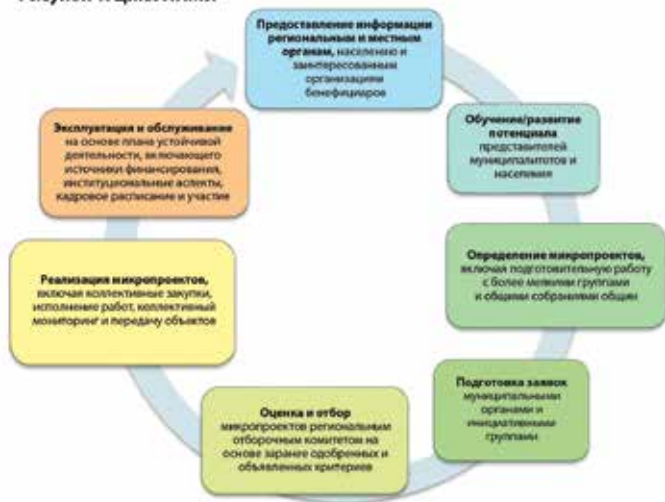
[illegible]

Предоставление информации региональным и местным органам, населению и заинтересованным организациям бенефициаров

Обучение/развитие потенциала представителей муниципалитетов и населения

Определение микропроектов, включая подготовительную работу с более мелкими группами и общими собраниями общин

Подготовка заявок муниципальными органами и инициативными группами

Оценка и отбор микропроектов региональным отборочным комитетом на основе заранее одобренных и объявленных критериев

Реализация микропроектов, включая коллективные закупки, исполнение работ, коллективный мониторинг и передачу объектов

Эксплуатация и обслуживание на основе плана устойчивой деятельности, включающего источники финансирования, институциональные аспекты, кадровое расписание и участие